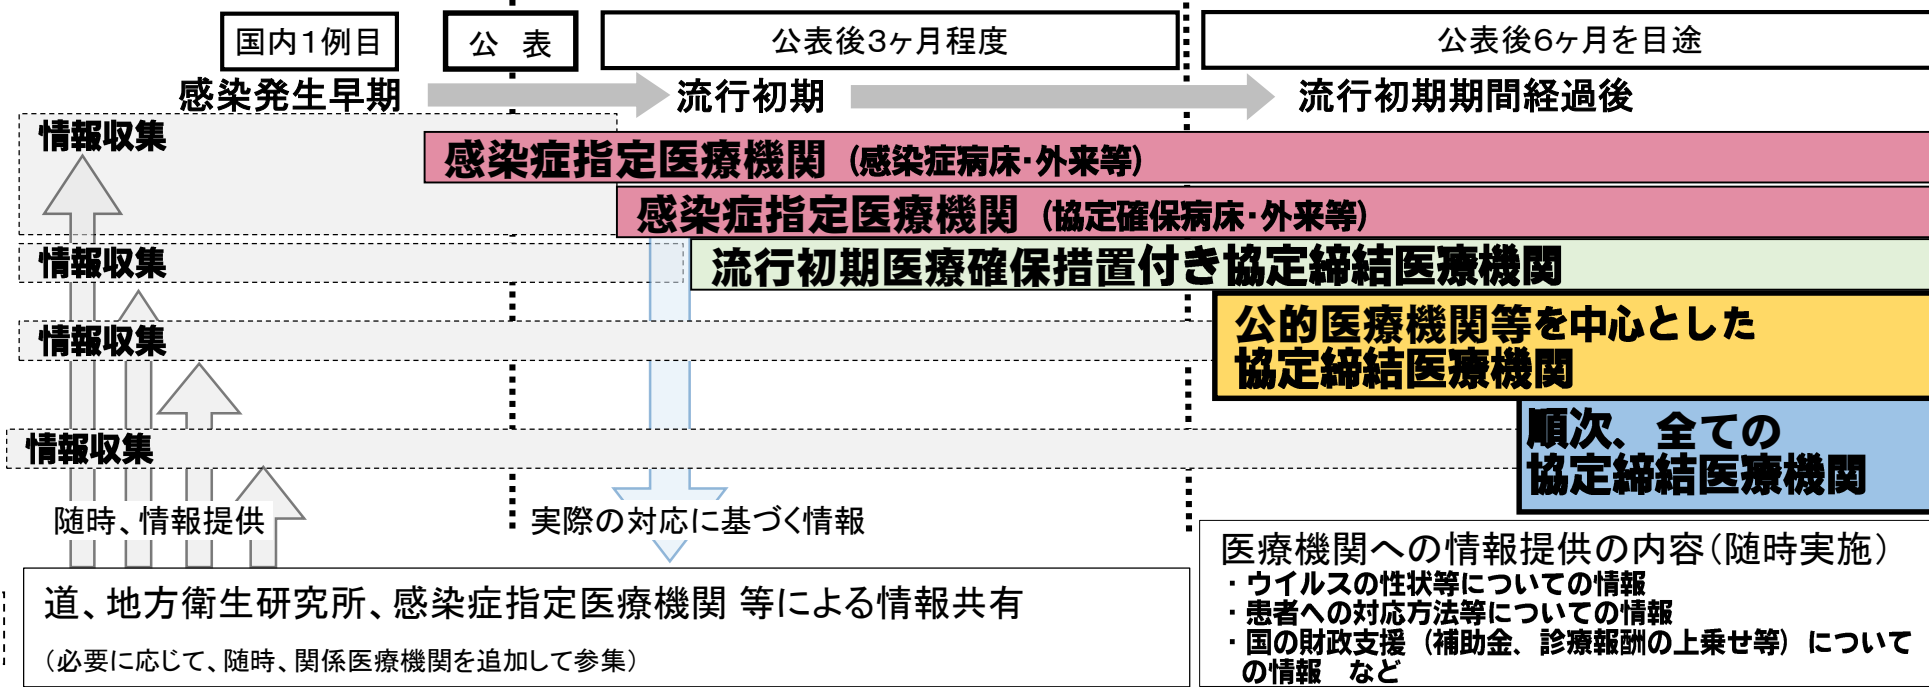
国内1例目

公　表

公表後3ヶ月程度

公表後6ヶ月を目途

感染発生早期

流行初期

流行初期期間経過後

情報収集

感染症指定医療機関（感染症病床・外来等）

感染症指定医療機関（協定確保病床・外来等）

情報収集

流行初期医療確保措置付き協定締結医療機関

情報収集

公的医療機関等を中心とした協定締結医療機関

情報収集

順次、全ての協定締結医療機関

随時、情報提供

実際の対応に基づく情報

道、地方衛生研究所、感染症指定医療機関 等による情報共有

（必要に応じて、随時、関係医療機関を追加して参集）

医療機関への情報提供の内容（随時実施）
・ウイルスの性状等についての情報
・患者への対応方法等についての情報
・国の財政支援（補助金、診療報酬の上乗せ等）についての情報　など